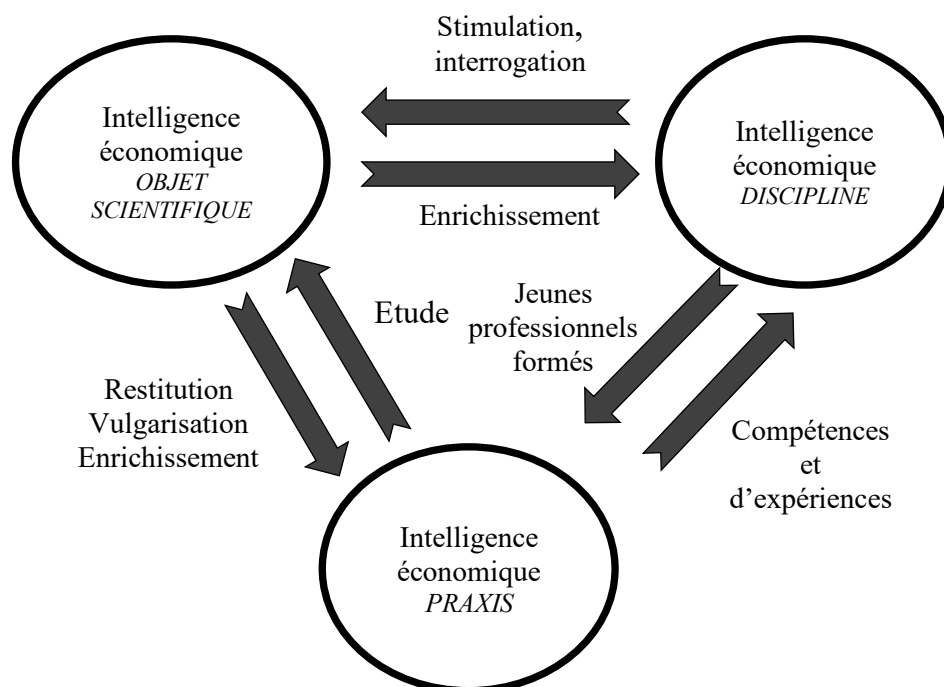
Stimulation, interrogation

Intelligence économique
*OBJET SCIENTIFIQUE*

Intelligence économique
*DISCIPLINE*

Enrichissement

Etude

Jeunes professionnels formés

Restitution
Vulgarisation
Enrichissement

Compétences et d'expériences

Intelligence économique
*PRAXIS*